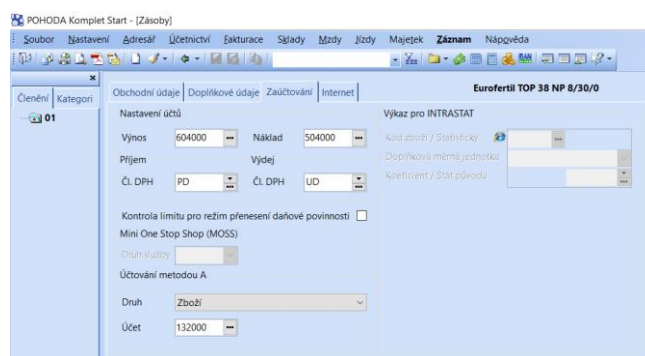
POHODA Komplet Start - [Zásoby]

Soubor Nastavení Adresář Účetnictví Fakturace Sklady Mzdy Jízdy Majetek Záznam Nápověda

Členění Kategori

01

Obchodní údaje Doplňkové údaje Zaúčtování Internet

Eurofertil TOP 38 NP 8/30/0

Nastavení účtů

Výnos 604000 Náklad 504000

Příjem Výdej

Čl. DPH PD Čl. DPH UD

Kontrola limitu pro režim přenesení daňové povinnosti

Mini One Stop Shop (MOSS)

Druh služby

Účtování metodou A

Druh Zboží

Účet 132000

Výkaz pro INTRASTAT

Kód zboží / Statistický

Doplňková měrná jednotka

Koeficient / Stát původu